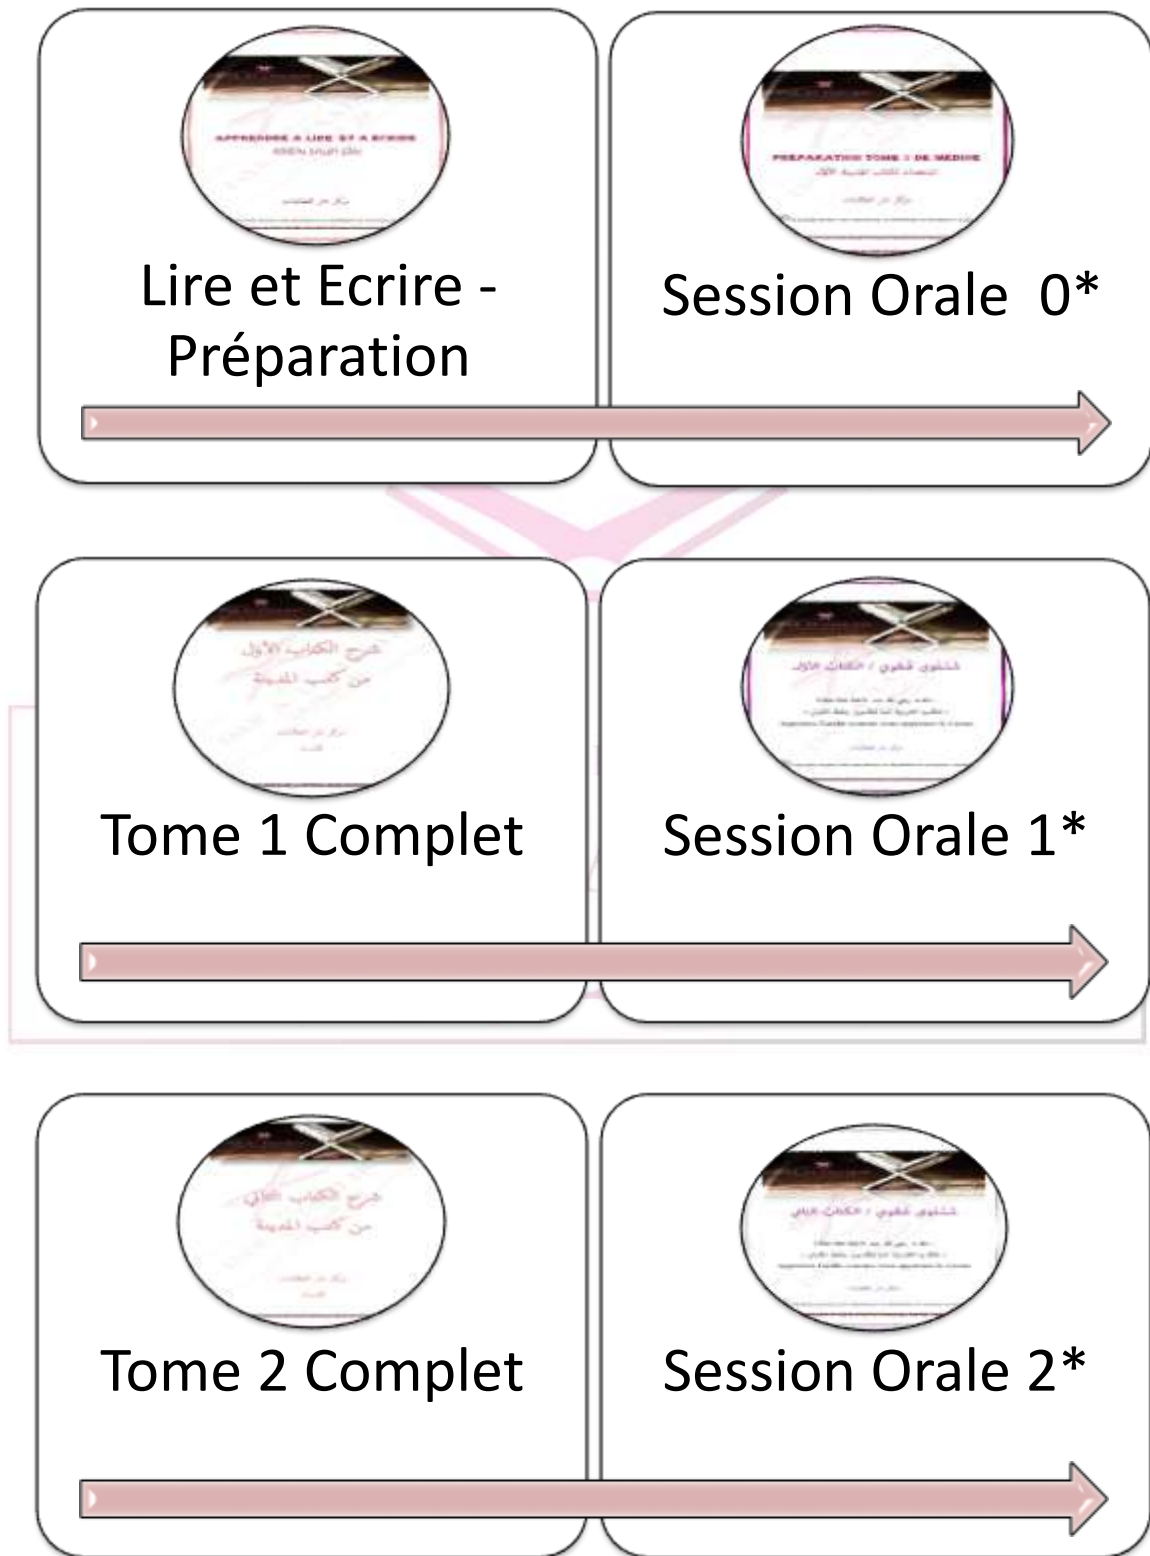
APPRENDRE A LIRE ET A ECRIRE
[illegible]

Lire et Ecrire - Préparation

PREPARATION TOME 1 DE MEDINE
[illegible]

Session Orale 0*

شرح الكتاب الأول
من كتب المدينة
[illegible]

Tome 1 Complet

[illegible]

Session Orale 1*

شرح الكتاب الثاني
من كتب المدينة
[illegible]

Tome 2 Complet

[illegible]

Session Orale 2*